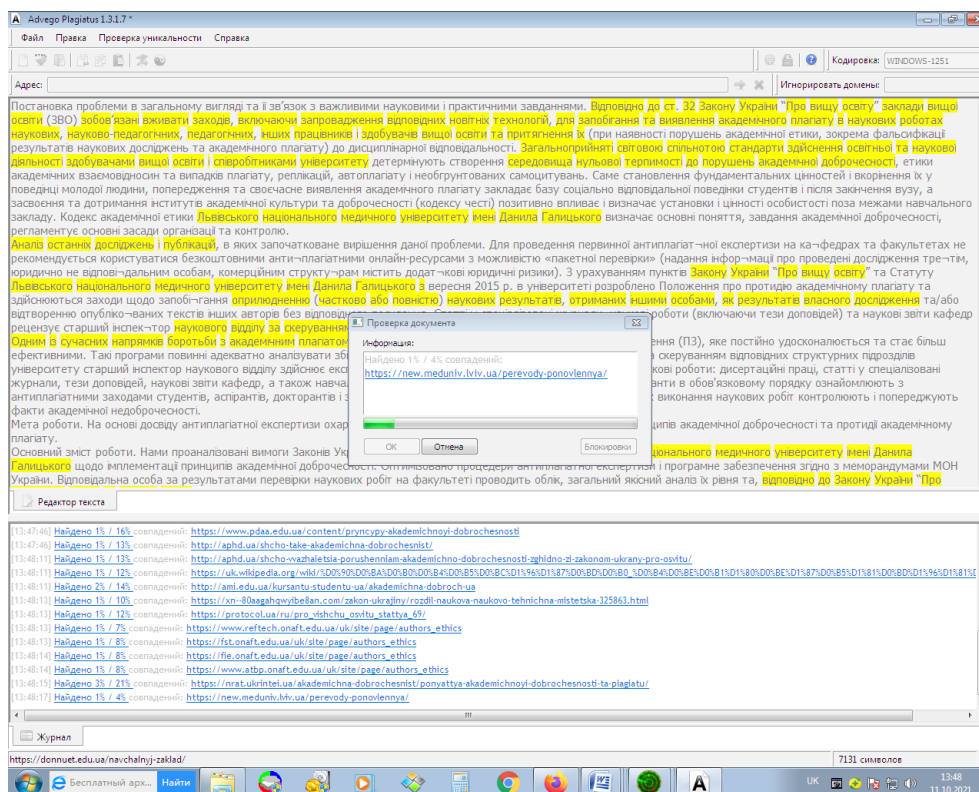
Advego Plagiatus 1.3.1.7 *

Файл Правка Проверка уникальности Справка

Кодировка: WINDOWS-1251

Адрес:

Игнорировать домены:

Постановка проблеми в загальному вигляді та її зв'язок з важливими науковими і практичними завданнями. Відповідно до ст. 32 Закону України "Про вищу освіту" заклади вищої освіти (ЗВО) зобов'язані вживати заходів, включаючи запровадження відповідних новітніх технологій, для запобігання та виявлення академічного плагіату в наукових роботах наукових, науково-педагогічних, педагогічних, інших працівників і здобувачів вищої освіти та притягнення їх (при наявності порушень академічної етики, зокрема фальсифікації результатів наукових досліджень та академічного плагіату) до дисциплінарної відповідальності. Загальноприйняті світовою спільнотою стандарти здійснення освітньої та наукової діяльності здобувачами вищої освіти і співробітниками університету детермінують створення середовища нульової терпимості до порушень академічної доброчесності, етики академічних взаємовідносин та випадків плагіату, реплікацій, автоплагіату і необгрунтованих самоцитувань. Саме становлення фундаментальних цінностей і вкорінення їх у поведінці молодої людини, попередження та своєчасне виявлення академічного плагіату закладає базу соціально відповідальної поведінки студентів і після закінчення вузу, а засвоєння та дотримання інститутів академічної культури та доброчесності (кодексу честі) позитивно впливає і визначає установки і цінності особистості поза межами навчального закладу. Кодекс академічної етики Львівського національного медичного університету імені Данила Галицького визначає основні поняття, завдання академічної доброчесності, регламентує основні засади організації та контролю.
Аналіз останніх досліджень і публікацій, в яких започатковане вирішення даної проблеми. Для проведення первинної антиплагіат¬ної експертизи на ка¬федрах та факультетах не рекомендується користуватися безкоштовними анти¬плагіатними онлайн-ресурсами з можливістю «пакетної перевірки» (надання інфор¬мації про проведені дослідження тре¬тім, юридично не відпові¬дальним особам, комерційним структу¬рам містить додат¬кові юридичні ризики). З урахуванням пунктів Закону України "Про вищу освіту" та Статуту Львівського національного медичного університету імені Данила Галицького з вересня 2015 р. в університеті розроблено Положення про протидію академічному плагіату та здійснюються заходи щодо запобі¬гання оприлюдненню (частково або повністю) наукових результатів, отриманих іншими особами, як результатів власного дослідження та/або відтворенню опублікованих текстів інших авторів без відповідного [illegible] роботи (включаючи тези доповідей) та наукові звіти кафедр рецензує старший інспек¬тор наукового відділу за скерування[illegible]
Одним із сучасних напрямків боротьби з академічним плагіатом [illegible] ення (ПЗ), яке постійно удосконалюється та стає більш ефективним. Такі програми повинні адекватно аналізувати зб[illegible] а скеруванням відповідних структурних підрозділів університету старший інспектор наукового відділу здійснює екс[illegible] кові роботи: дисертаційні праці, статті у спеціалізовані журнали, тези доповідей, наукові звіти кафедр, а також навча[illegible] анти в обов'язковому порядку ознайомлюють з антиплагіатними заходами студентів, аспірантів, докторантів і з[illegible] виконання наукових робіт контролюють і попереджують факти академічної недоброчесності.
Мета роботи. На основі досвіду антиплагіатної експертизи охар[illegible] ципів академічної доброчесності та протидії академічному плагіату.
Основний зміст роботи. Нами проаналізовані вимоги Законів Ук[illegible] ціонального медичного університету імені Данила Галицького щодо імплементації принципів академічної доброчесності. Оптимізовано процедури антиплагіатної експертизи і програмне забезпечення згідно з меморандумами МОН України. Відповідальна особа за результатами перевірки наукових робіт на факультеті проводить облік, загальний якісний аналіз їх рівня та, відповідно до Закону України "Про

Проверка документа
Информация:
Найдено 1% / 4% совпадений:
https://new.meduniv.lviv.ua/perevody-ponovlennya/
OK Отмена Блокировки

Редактор текста

[13:47:46] Найдено 1% / 16% совпадений: https://www.pdaa.edu.ua/content/pryncypy-akademichnoyi-dobrochesnosti
[13:47:46] Найдено 1% / 13% совпадений: http://aphd.ua/shcho-take-akademichna-dobrochesnist/
[13:48:11] Найдено 1% / 13% совпадений: http://aphd.ua/shcho-vvazhaietsia-porushenniam-akademichno-dobrochesnosti-zghidno-zi-zakonom-ukrany-pro-osvitu/
[13:48:11] Найдено 1% / 12% совпадений: https://uk.wikipedia.org/wiki/%D0%90%D0%BA%D0%B0%D0%B4%D0%B5%D0%BC%D1%96%D1%87%D0%BD%D0%B0_%D0%B4%D0%BE%D0%B1%D1%80%D0%BE%D1%87%D0%B5%D1%81%D0%BD%D1%96%D1%81
[13:48:11] Найдено 2% / 14% совпадений: http://ami.edu.ua/kursantu-studentu-ua/akademichna-dobroch-ua
[13:48:13] Найдено 1% / 10% совпадений: https://xn--80aagahqwyibe8an.com/zakon-ukrajiny/rozdil-naukova-naukovo-tehnichna-mistetska-325863.html
[13:48:13] Найдено 1% / 13% совпадений: https://protocol.ua/ru/pro_vishchu_osvitu_stattya_69/
[13:48:13] Найдено 1% / 7% совпадений: https://www.reftech.onaft.edu.ua/uk/site/page/authors_ethics
[13:48:13] Найдено 1% / 8% совпадений: https://fst.onaft.edu.ua/uk/site/page/authors_ethics
[13:48:14] Найдено 1% / 8% совпадений: https://fie.onaft.edu.ua/uk/site/page/authors_ethics
[13:48:14] Найдено 1% / 8% совпадений: https://www.atbp.onaft.edu.ua/uk/site/page/authors_ethics
[13:48:15] Найдено 3% / 21% совпадений: https://nrat.ukrintei.ua/akademichna-dobrochesnist/ponyattya-akademichnoyi-dobrochesnosti-ta-plagiatu/
[13:48:17] Найдено 1% / 4% совпадений: https://new.meduniv.lviv.ua/perevody-ponovlennya/

Журнал

https://donnuet.edu.ua/navchalnyj-zaklad/
7131 символов

Бесплатный арх... Найти
UK 13:48 11.10.2021